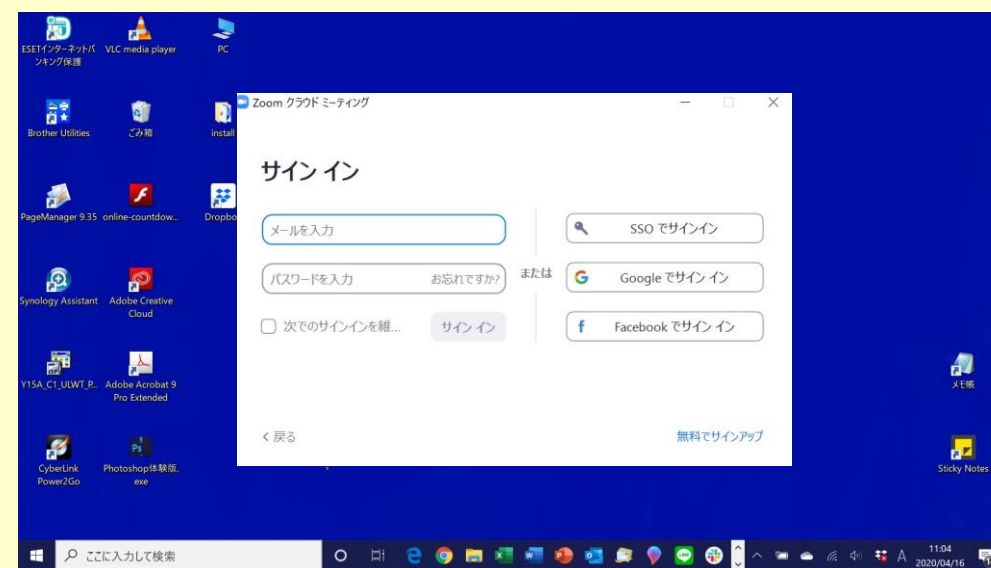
ESETインターネットバンキング保護

VLC media player

PC

Brother Utilities

ごみ箱

install

PageManager 9.35

online-countdow...

Dropbo

Synology Assistant

Adobe Creative Cloud

Y15A_C1_ULWT_P...

Adobe Acrobat 9 Pro Extended

CyberLink Power2Go

Photoshop体験版.exe

Zoom クラウド ミーティング

サイン イン

メールを入力

パスワードを入力

お忘れですか?

次でのサインインを維...

サイン イン

または

SSO でサインイン

Google でサイン イン

Facebook でサイン イン

< 戻る

無料でサインアップ

メモ帳

Sticky Notes

ここに入力して検索

A

11:04
2020/04/16